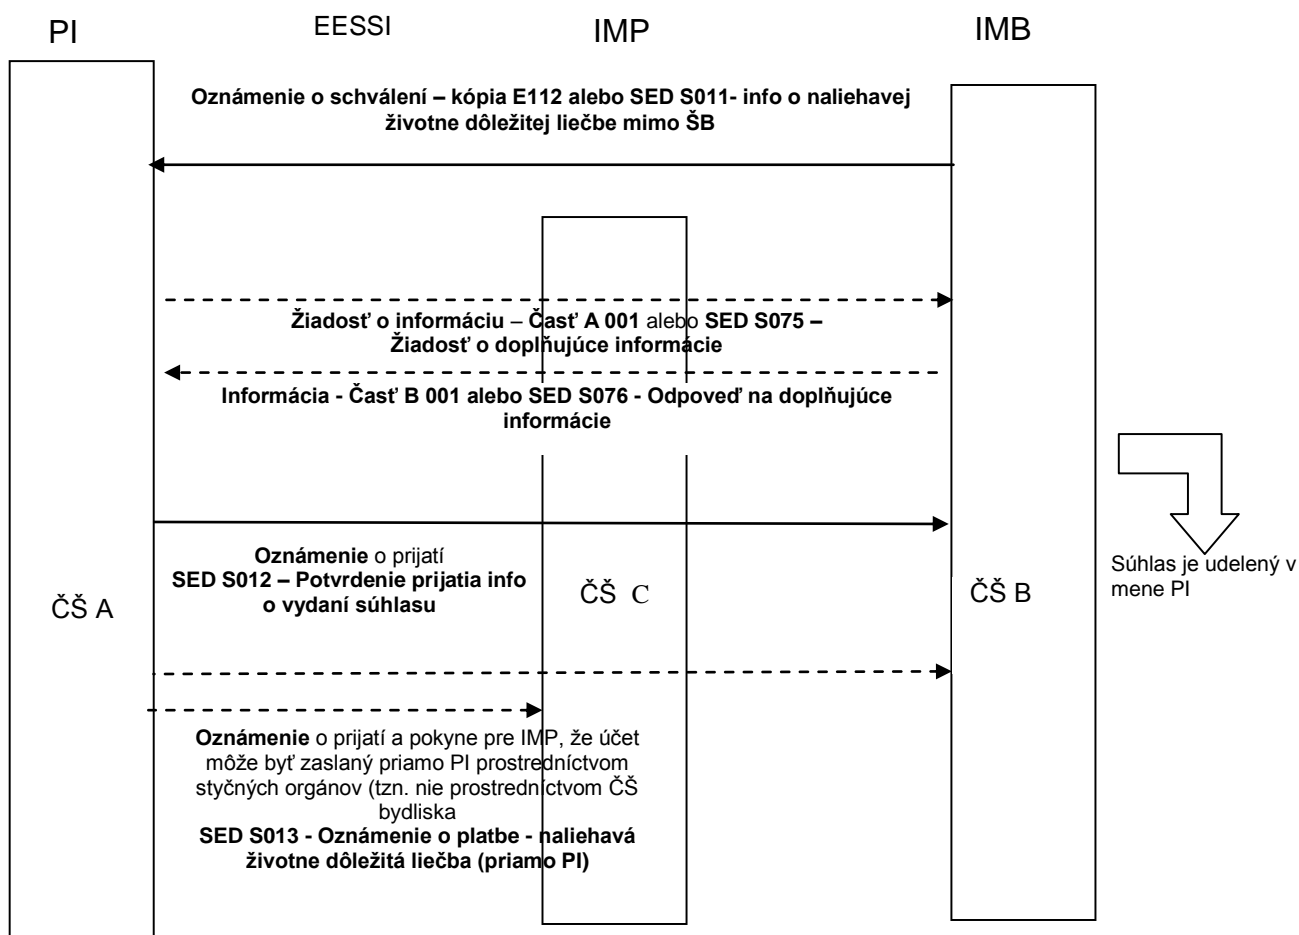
PI

EESSI

IMP

IMB

Oznámenie o schválení – kópia E112 alebo SED S011- info o naliehavej životne dôležitej liečbe mimo ŠB

Žiadosť o informáciu – Časť A 001 alebo SED S075 – Žiadosť o doplňujúce informácie

Informácia - Časť B 001 alebo SED S076 - Odpoveď na doplňujúce informácie

Oznámenie o prijatí
SED S012 – Potvrdenie prijatia info o vydaní súhlasu

ČŠ A

ČŠ C

ČŠ B

Súhlas je udelený v mene PI

Oznámenie o prijatí a pokyne pre IMP, že účet môže byť zaslaný priamo PI prostredníctvom styčných orgánov (tzn. nie prostredníctvom ČŠ bydliska
SED S013 - Oznámenie o platbe - naliehavá životne dôležitá liečba (priamo PI)